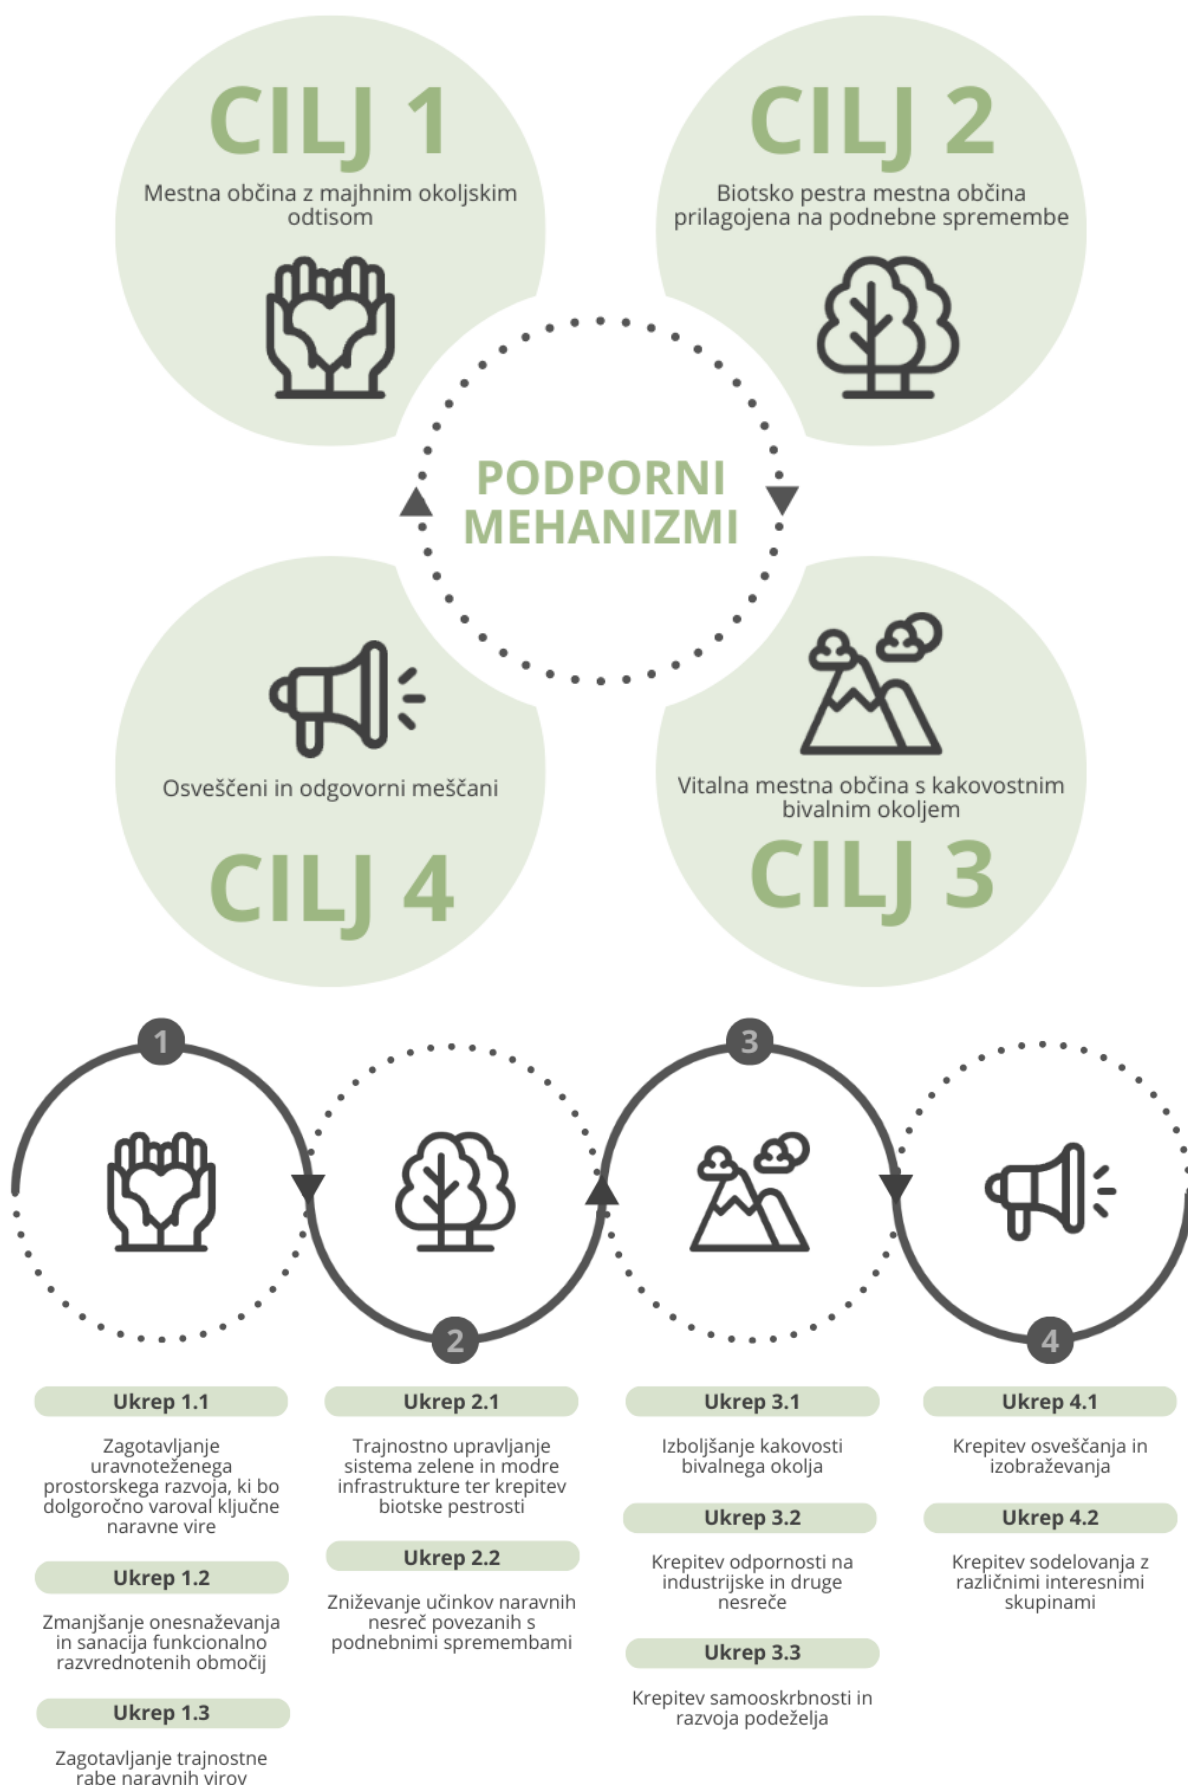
CILJ 1
Mestna občina z majhnim okoljskim odtisom

CILJ 2
Biotsko pestra mestna občina prilagojena na podnebne spremembe

PODPORNI MEHANIZMI

Osveščeni in odgovorni meščani
CILJ 4

Vitalna mestna občina s kakovostnim bivalnim okoljem
CILJ 3

1
2
3
4

Ukrep 1.1
Zagotavljanje uravnoteženega prostorskega razvoja, ki bo dolgoročno varoval ključne naravne vire

Ukrep 1.2
Zmanjšanje onesnaževanja in sanacija funkcionalno razvrednotenih območij

Ukrep 1.3
Zagotavljanje trajnostne rabe naravnih virov

Ukrep 2.1
Trajnostno upravljanje sistema zelene in modre infrastrukture ter krepitev biotske pestrosti

Ukrep 2.2
Zniževanje učinkov naravnih nesreč povezanih s podnebnimi spremembami

Ukrep 3.1
Izboljšanje kakovosti bivalnega okolja

Ukrep 3.2
Krepitev odpornosti na industrijske in druge nesreče

Ukrep 3.3
Krepitev samooskrbnosti in razvoja podeželja

Ukrep 4.1
Krepitev osveščanja in izobraževanja

Ukrep 4.2
Krepitev sodelovanja z različnimi interesnimi skupinami